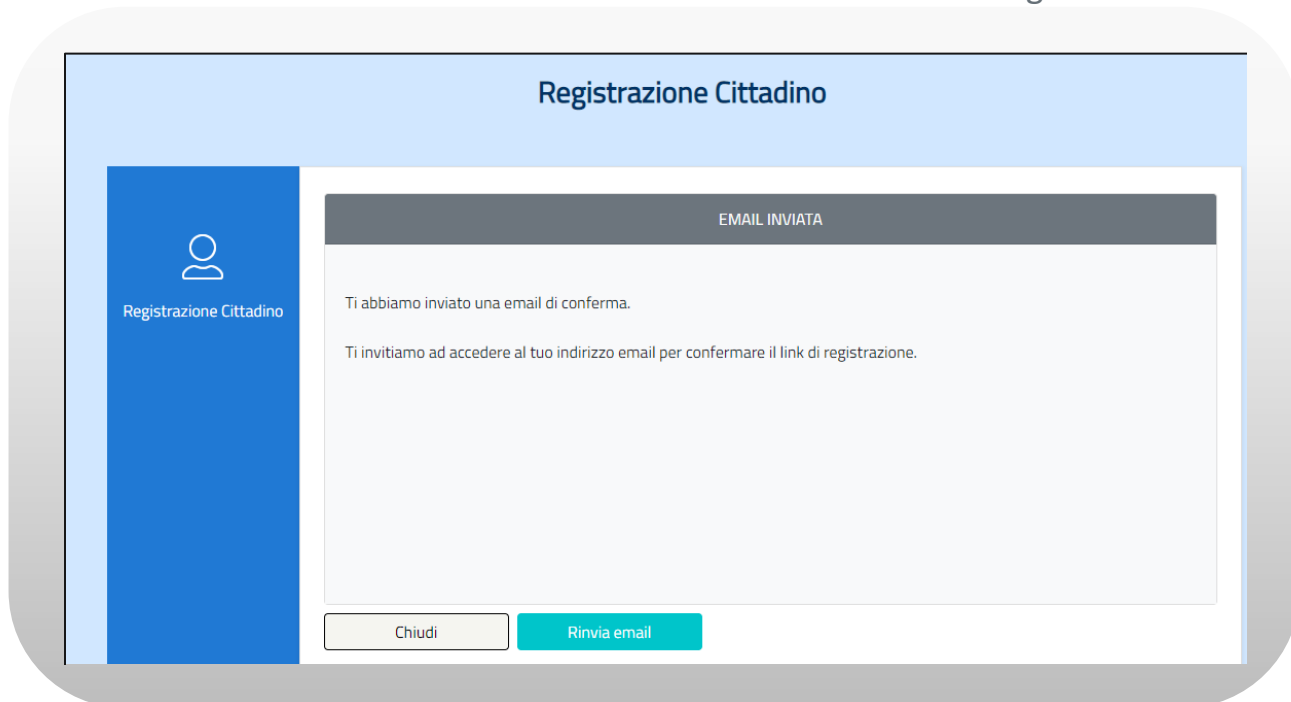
Registrazione Cittadino

Registrazione Cittadino

EMAIL INVIATA

Ti abbiamo inviato una email di conferma.

Ti invitiamo ad accedere al tuo indirizzo email per confermare il link di registrazione.

Chiudi

Rinvia email